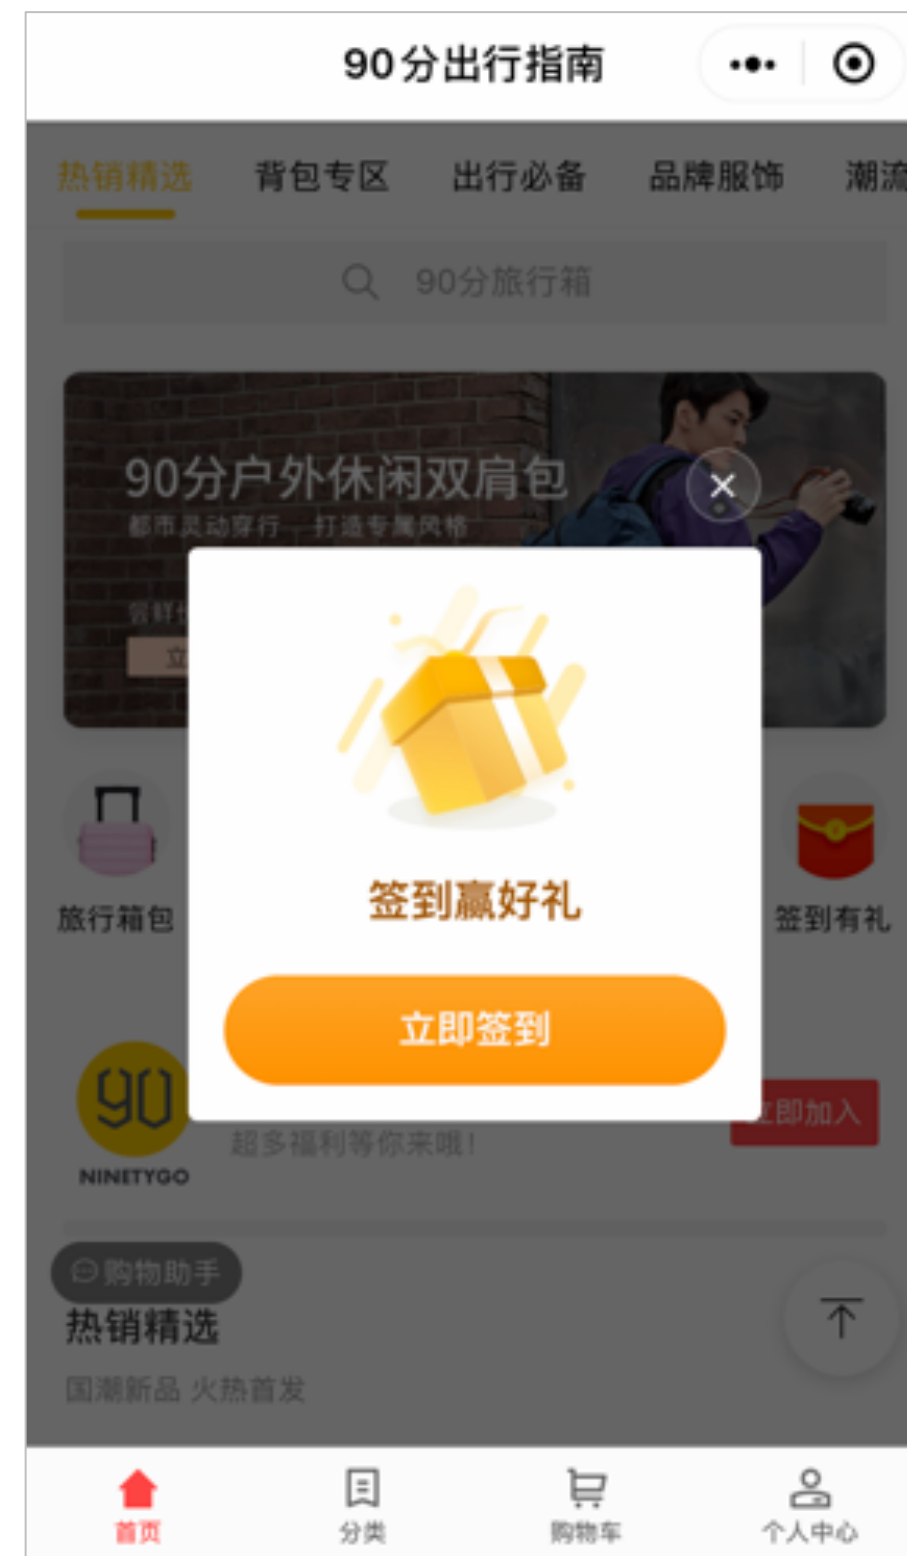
90分出行指南

热销精选 背包专区 出行必备 品牌服饰 潮流

90分旅行箱

90分户外休闲双肩包
都市灵动穿行 打造专属风格

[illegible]

旅行箱包

签到有礼

签到赢好礼

立即签到

NINETYGO

超多福利等你来哦！

立即加入

购物助手

热销精选

国潮新品 火热首发

首页 分类 购物车 个人中心